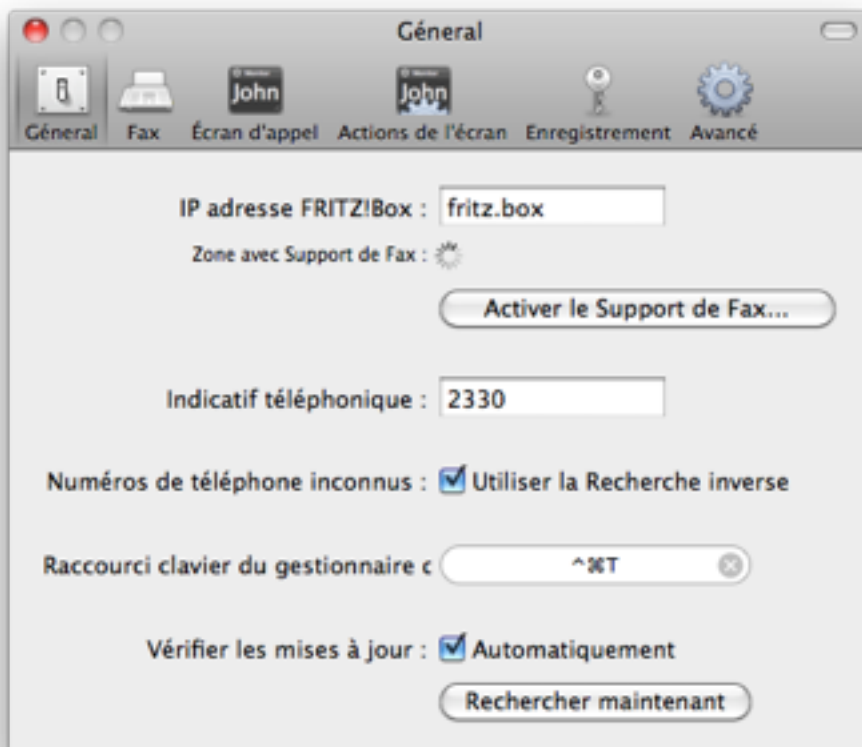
Géneral

Géneral Fax Écran d'appel Actions de l'écran Enregistrement Avancé

John John

IP adresse FRITZ!Box : fritz.box

Zone avec Support de Fax :

Activer le Support de Fax...

Indicatif téléphonique : 2330

Numéros de téléphone inconnus : Utiliser la Recherche inverse

Raccourci clavier du gestionnaire c ^⌘T

Vérifier les mises à jour : Automatiquement

Rechercher maintenant